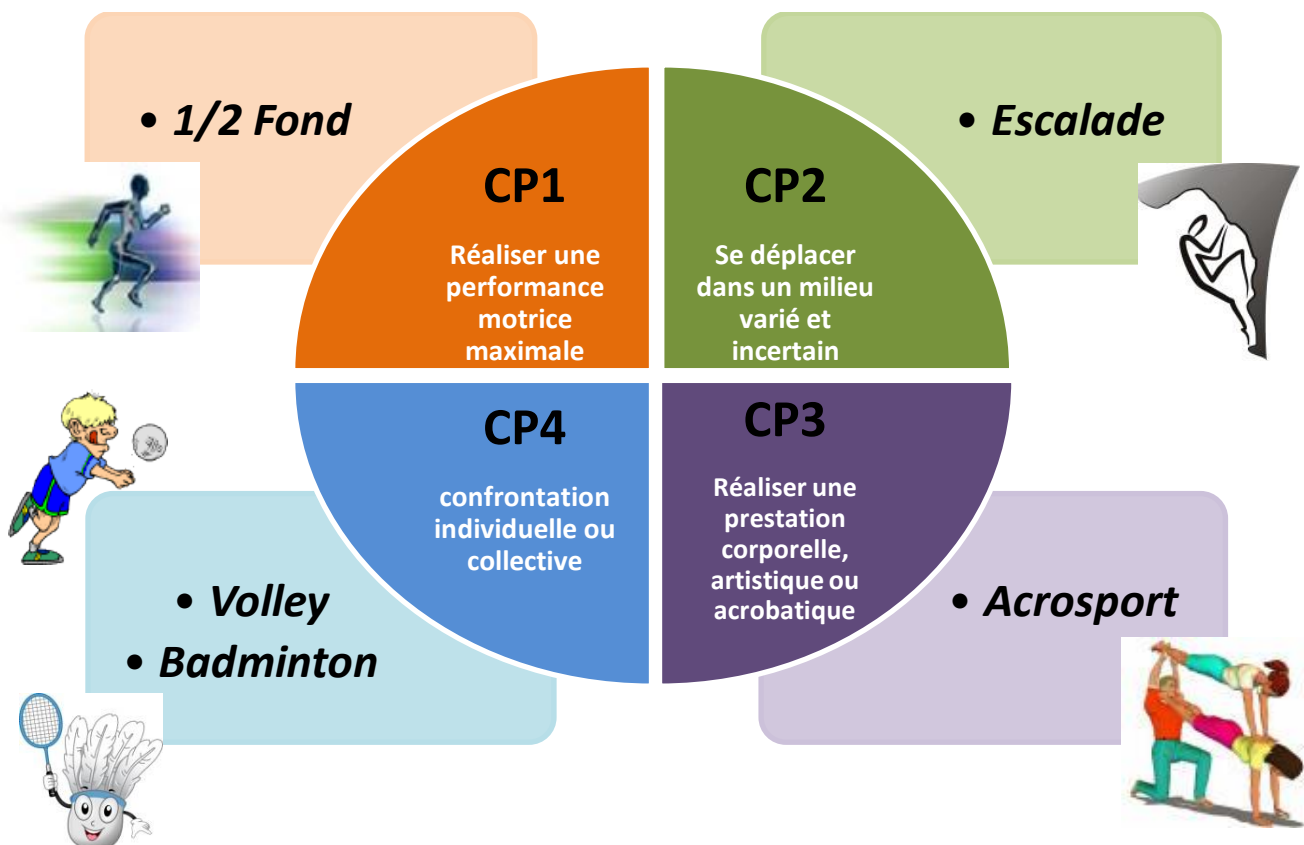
• 1/2 Fond

CP1

Réaliser une performance motrice maximale

CP2

Se déplacer dans un milieu varié et incertain

• Escalade

CP4

confrontation individuelle ou collective

CP3

Réaliser une prestation corporelle, artistique ou acrobatique

• Volley
• Badminton

• Acrosport